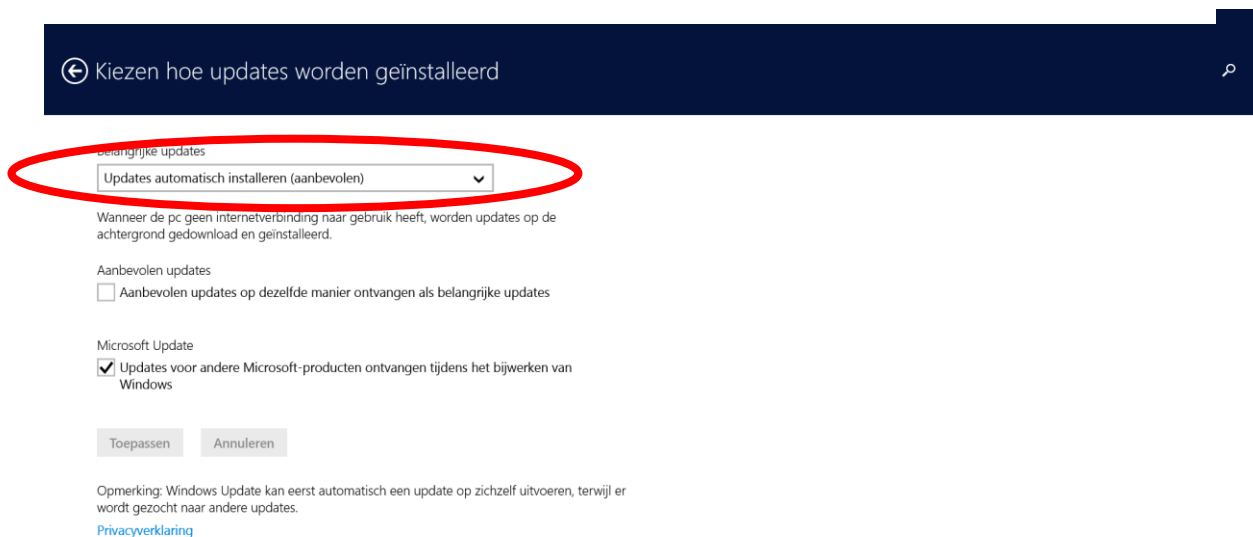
Kiezen hoe updates worden geïnstalleerd

Belangrijke updates

Updates automatisch installeren (aanbevolen)

Wanneer de pc geen internetverbinding naar gebruik heeft, worden updates op de achtergrond gedownload en geïnstalleerd.

Aanbevolen updates

Aanbevolen updates op dezelfde manier ontvangen als belangrijke updates

Microsoft Update

Updates voor andere Microsoft-producten ontvangen tijdens het bijwerken van Windows

Toepassen Annuleren

Opmerking: Windows Update kan eerst automatisch een update op zichzelf uitvoeren, terwijl er wordt gezocht naar andere updates.

Privacyverklaring